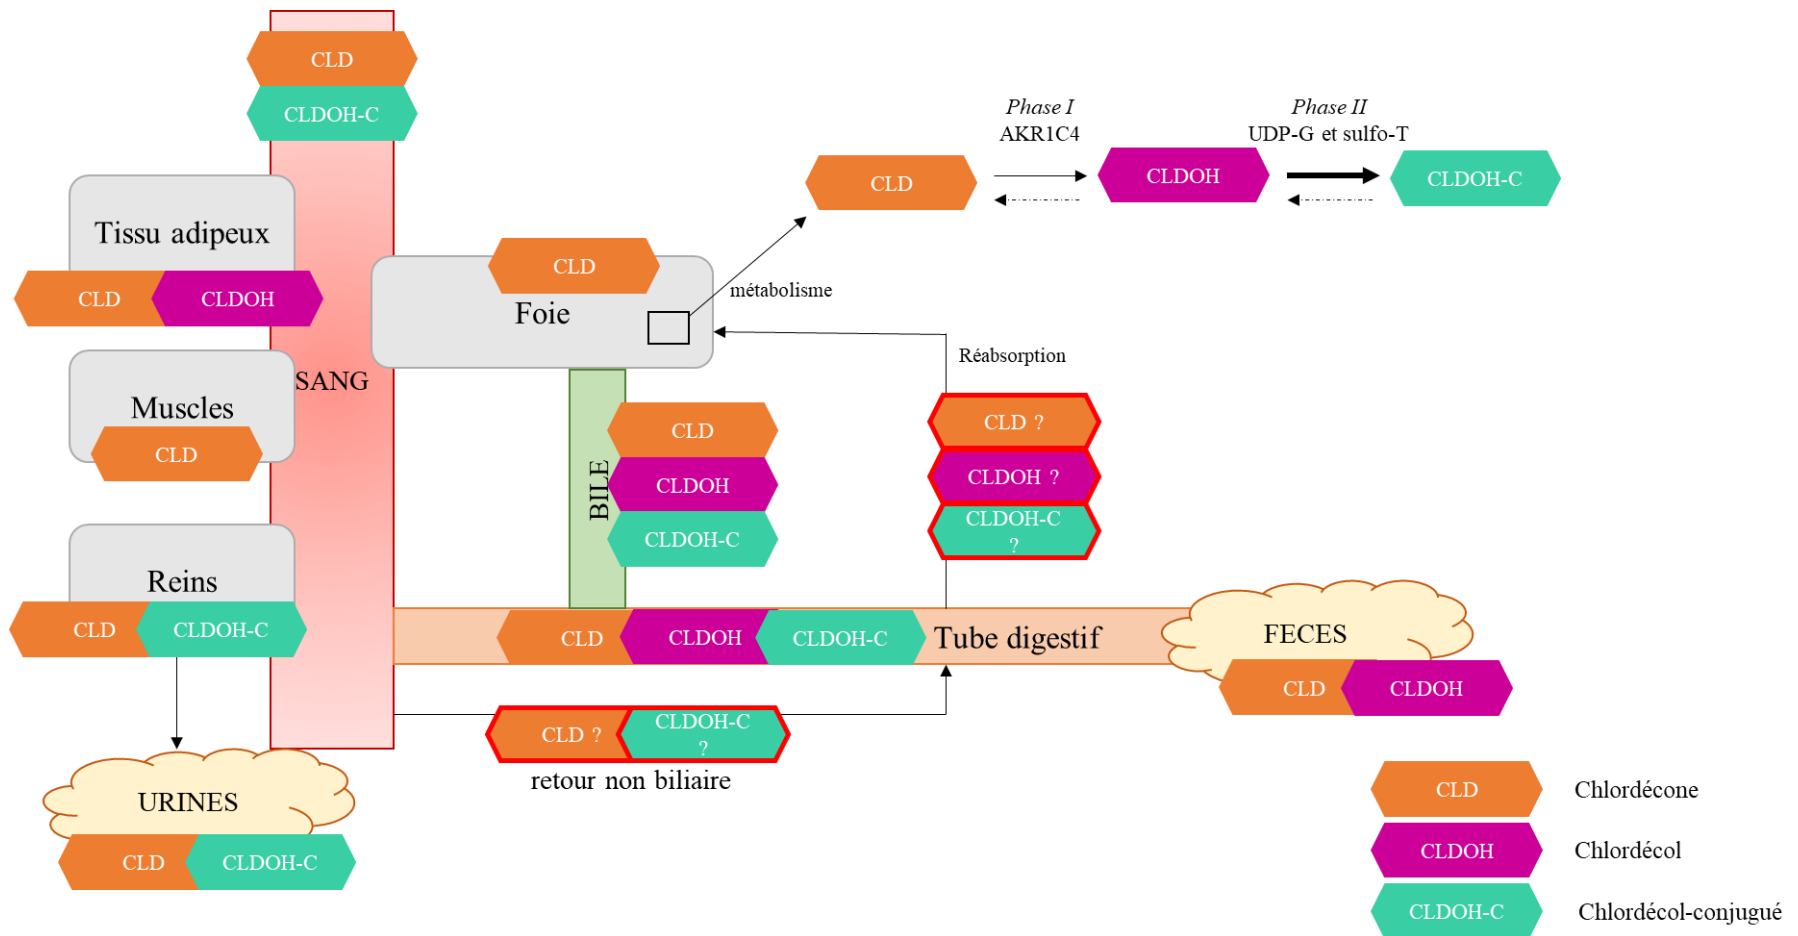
CLD
CLDOH-C

Phase I
AKR1C4

Phase II
UDP-G et sulfo-T

CLD
CLDOH
CLDOH-C

Tissu adipeux
CLD
CLDOH

CLD
Foie
métabolisme

SANG

Muscles
CLD

Réabsorption

BILE
CLD
CLDOH
CLDOH-C

CLD ?
CLDOH ?
CLDOH-C ?

Reins
CLD
CLDOH-C

CLD
CLDOH
CLDOH-C
Tube digestif

FECES
CLD
CLDOH

CLD ?
CLDOH-C ?
retour non biliaire

URINES
CLD
CLDOH-C

CLD Chlordécone
CLDOH Chlordécol
CLDOH-C Chlordécol-conjugué